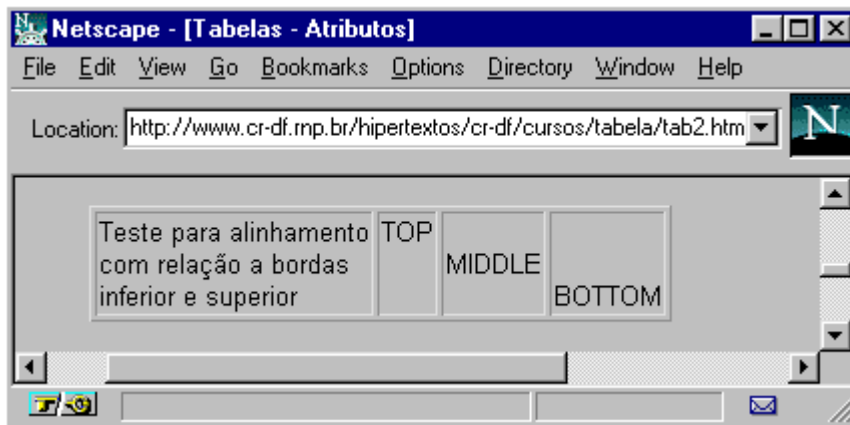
Netscape - [Tabelas - Atributos]

File Edit View Go Bookmarks Options Directory Window Help

Location: http://www.cr-df.rnp.br/hipertextos/cr-df/cursos/tabela/tab2.htm

| Teste para alinhamento com relação a bordas inferior e superior | TOP | MIDDLE | BOTTOM |
|---|---|---|---|